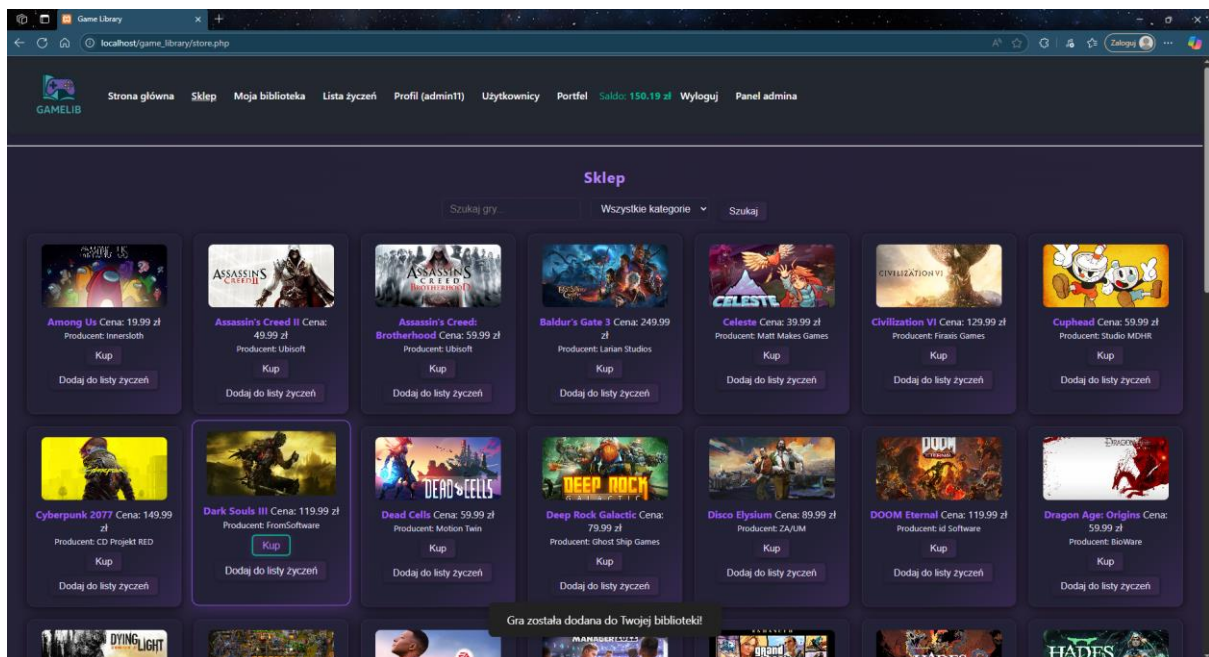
Game Library
localhost/game_library/store.php
Zaloguj

GAMELIB
Strona główna Sklep Moja biblioteka Lista życzeń Profil (admin11) Użytkownicy Portfel Saldo: 150.19 zł Wyloguj Panel admina

Sklep

Szukaj gry... Wszystkie kategorie Szukaj

Among Us Cena: 19.99 zł
Producent: Innersloth
Kup
Dodaj do listy życzeń

Assassin's Creed II Cena: 49.99 zł
Producent: Ubisoft
Kup
Dodaj do listy życzeń

Assassin's Creed: Brotherhood Cena: 59.99 zł
Producent: Ubisoft
Kup
Dodaj do listy życzeń

Baldur's Gate 3 Cena: 249.99 zł
Producent: Larian Studios
Kup
Dodaj do listy życzeń

Celeste Cena: 39.99 zł
Producent: Matt Makes Games
Kup
Dodaj do listy życzeń

Civilization VI Cena: 129.99 zł
Producent: Firaxis Games
Kup
Dodaj do listy życzeń

Cuphead Cena: 59.99 zł
Producent: Studio MDHR
Kup
Dodaj do listy życzeń

Cyberpunk 2077 Cena: 149.99 zł
Producent: CD Projekt RED
Kup
Dodaj do listy życzeń

Dark Souls III Cena: 119.99 zł
Producent: FromSoftware
Kup
Dodaj do listy życzeń

Dead Cells Cena: 59.99 zł
Producent: Motion Twin
Kup
Dodaj do listy życzeń

Deep Rock Galactic Cena: 79.99 zł
Producent: Ghost Ship Games
Kup
Dodaj do listy życzeń

Disco Elysium Cena: 89.99 zł
Producent: ZA/UM
Kup
Dodaj do listy życzeń

DOOM Eternal Cena: 119.99 zł
Producent: id Software
Kup
Dodaj do listy życzeń

Dragon Age: Origins Cena: 59.99 zł
Producent: BioWare
Kup
Dodaj do listy życzeń

Gra została dodana do Twojej biblioteki!